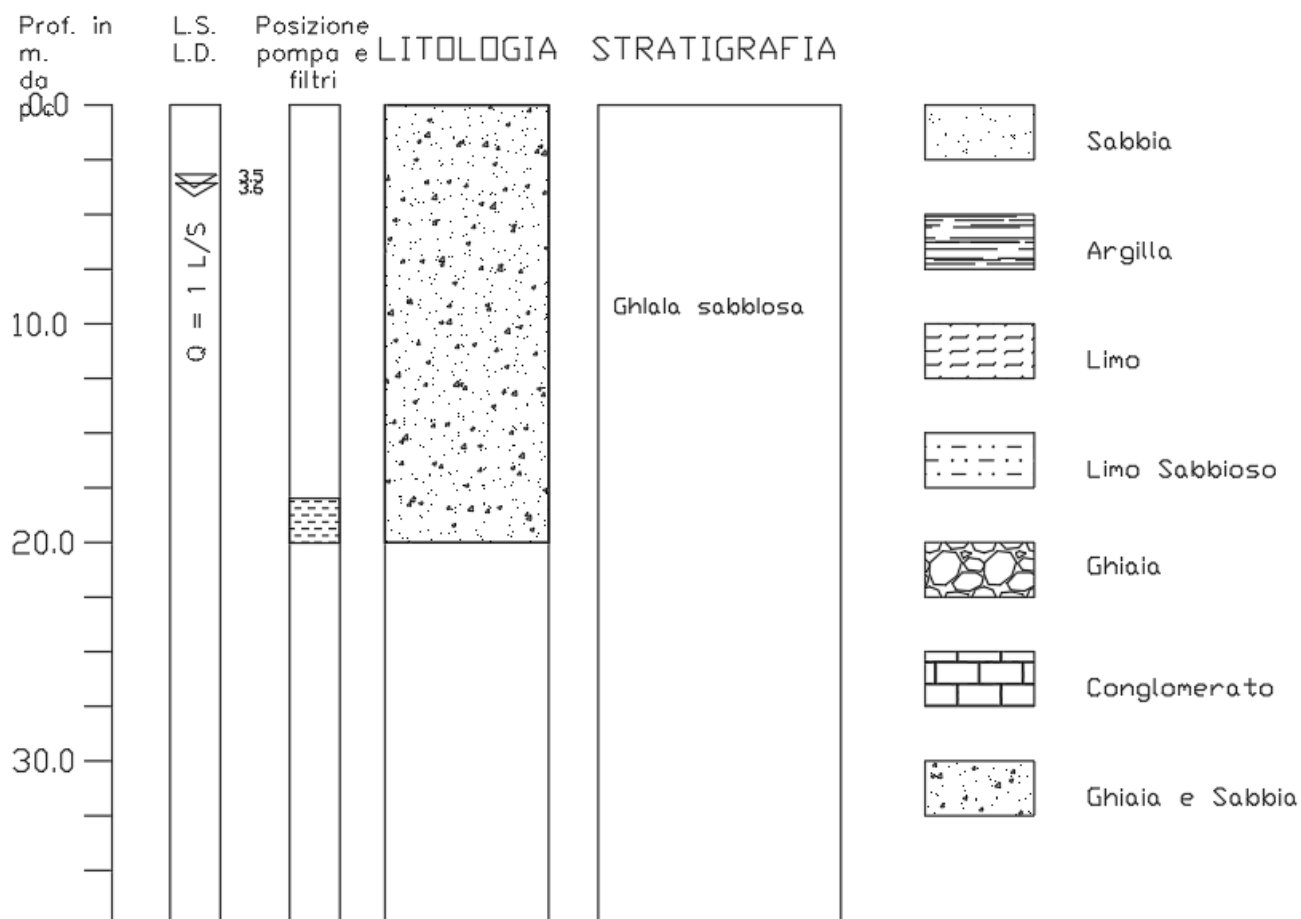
Prof. in m. da p.c.

L.S. L.D.

Posizione pompa e filtri

LITOLOGIA

STRATIGRAFIA

0.0

3.5
3.6

Q = 1 L/S

10.0

20.0

30.0

Ghlala sabblosa

Sabbia

Argilla

Limo

Limo Sabbioso

Ghiaia

Conglomerato

Ghiaia e Sabbia